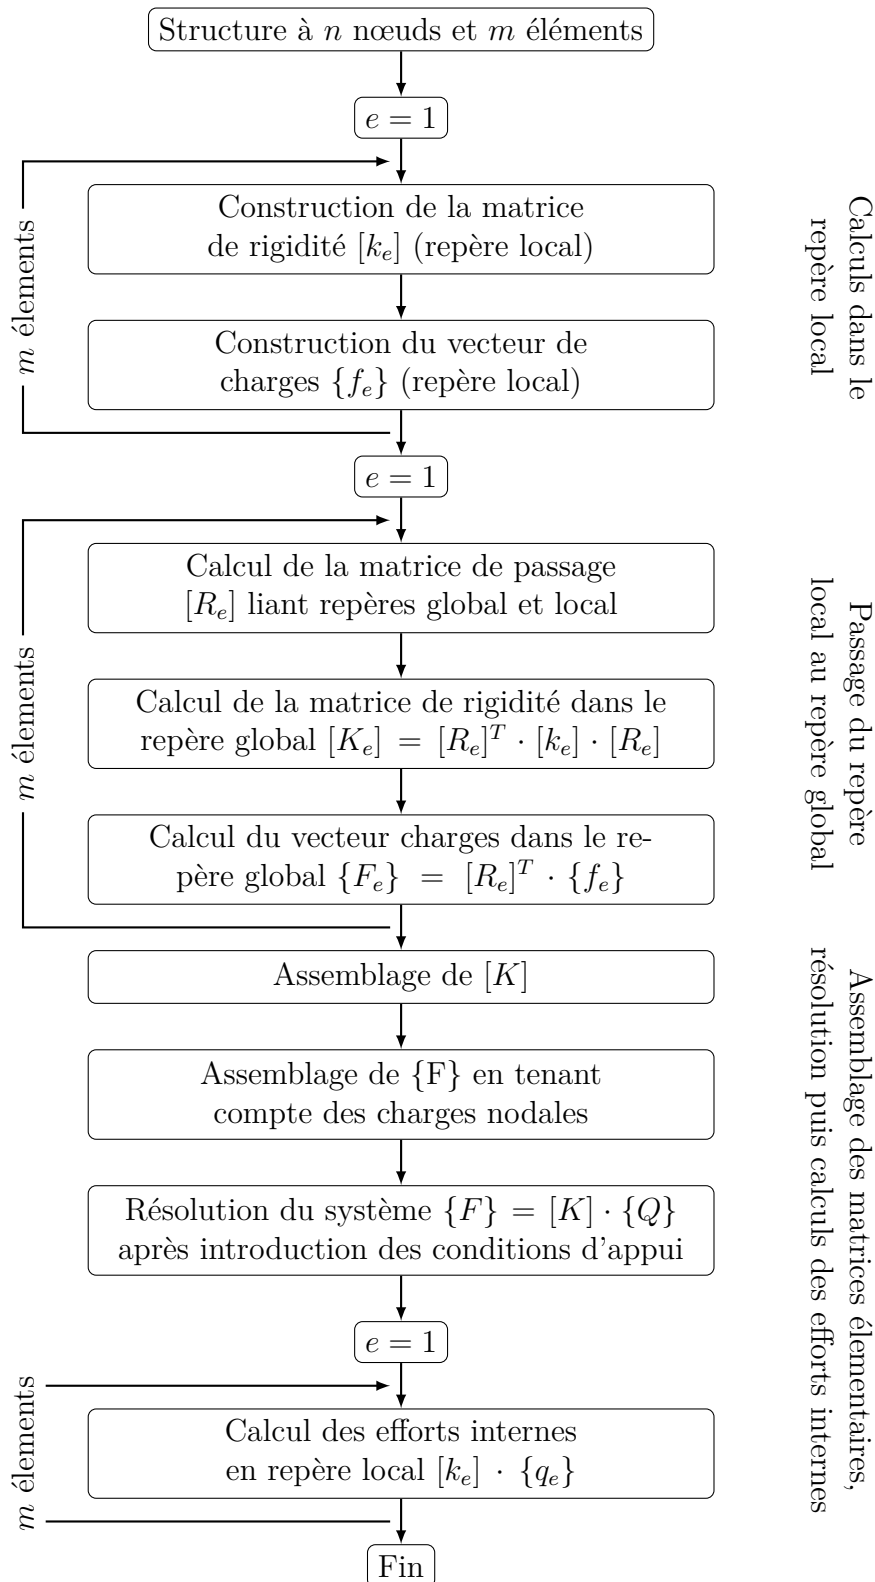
Structure à $n$ nœuds et $m$ éléments

$e = 1$

Construction de la matrice de rigidité $[k_e]$ (repère local)

Construction du vecteur de charges $\{f_e\}$ (repère local)

$m$ élements

Calculs dans le repère local

$e = 1$

Calcul de la matrice de passage $[R_e]$ liant repères global et local

Calcul de la matrice de rigidité dans le repère global $[K_e] = [R_e]^T \cdot [k_e] \cdot [R_e]$

Calcul du vecteur charges dans le repère global $\{F_e\} = [R_e]^T \cdot \{f_e\}$

$m$ élements

Passage du repère local au repère global

Assemblage de $[K]$

Assemblage de {F} en tenant compte des charges nodales

Résolution du système $\{F\} = [K] \cdot \{Q\}$ après introduction des conditions d'appui

$e = 1$

Calcul des efforts internes en repère local $[k_e] \cdot \{q_e\}$

$m$ élements

Fin

Assemblage des matrices élementaires, résolution puis calculs des efforts internes